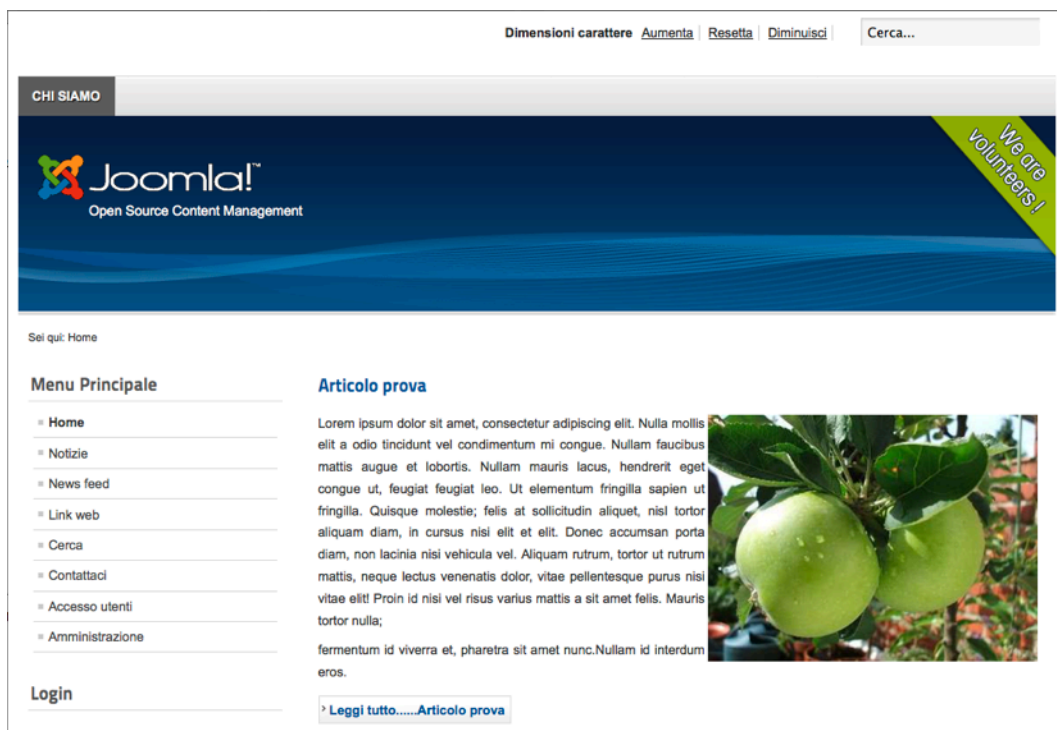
Dimensioni carattere Aumenta | Resetta | Diminuisci

Cerca...

CHI SIAMO

Joomla!™

Open Source Content Management

We are volunteers !

Sei qui: Home

Menu Principale

Home

Notizie

News feed

Link web

Cerca

Contattaci

Accesso utenti

Amministrazione

Login

Articolo prova

Lorem ipsum dolor sit amet, consectetur adipiscing elit. Nulla mollis elit a odio tincidunt vel condimentum mi congue. Nullam faucibus mattis augue et lobortis. Nullam mauris lacus, hendrerit eget congue ut, feugiat feugiat leo. Ut elementum fringilla sapien ut fringilla. Quisque molestie; felis at sollicitudin aliquet, nisl tortor aliquam diam, in cursus nisi elit et elit. Donec accumsan porta diam, non lacinia nisi vehicula vel. Aliquam rutrum, tortor ut rutrum mattis, neque lectus venenatis dolor, vitae pellentesque purus nisi vitae elit! Proin id nisi vel risus varius mattis a sit amet felis. Mauris tortor nulla;

fermentum id viverra et, pharetra sit amet nunc.Nullam id interdum eros.

Leggi tutto......Articolo prova